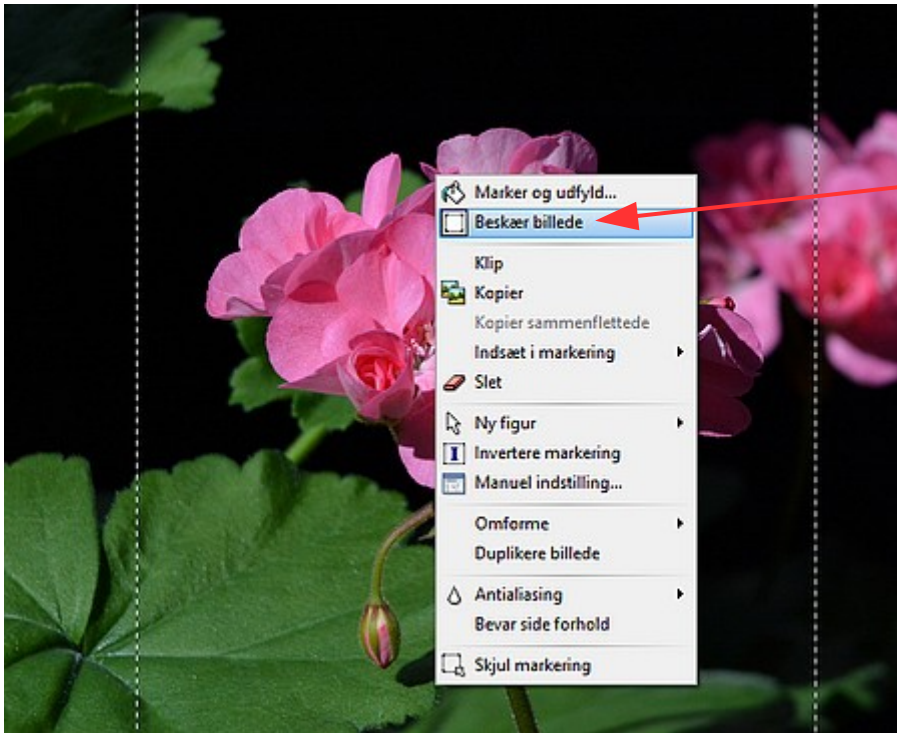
Marker og udfyld...
Beskær billede
Klip
Kopier
Kopier sammenflettede
Indsæt i markering
Slet
Ny figur
Invertere markering
Manuel indstilling...
Omforme
Duplikere billede
Antialiasing
Bevar side forhold
Skjul markering